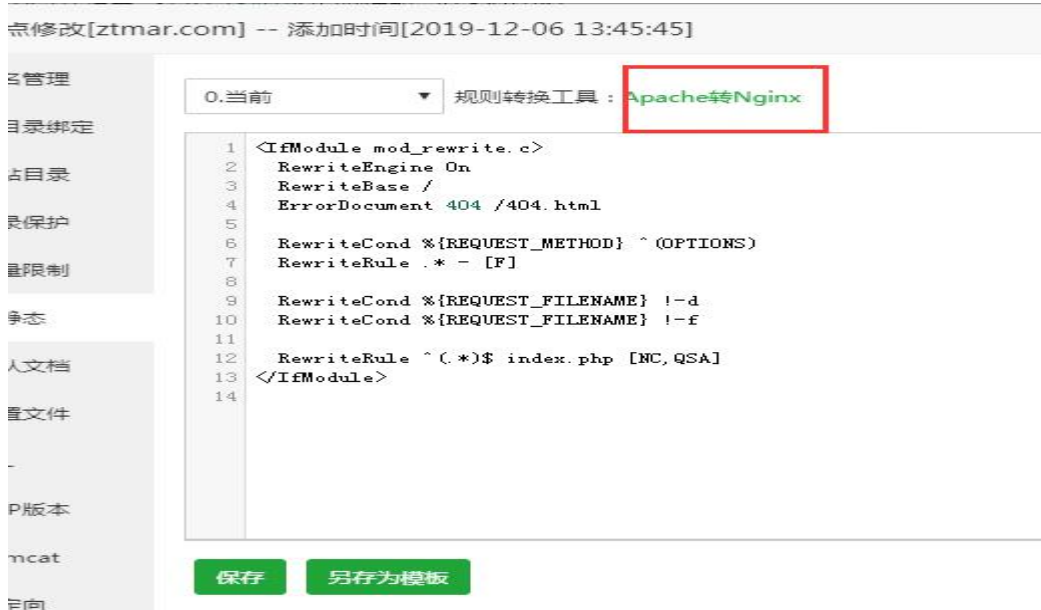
点修改[ztmar.com] -- 添加时间[2019-12-06 13:45:45]

名管理
目录绑定
站目录
录保护
量限制
静态
认文档
置文件
-
P版本
mcat
定向

0.当前
规则转换工具：Apache转Nginx

1 <IfModule mod_rewrite.c>
2 RewriteEngine On
3 RewriteBase /
4 ErrorDocument 404 /404.html
5
6 RewriteCond %{REQUEST_METHOD} ^(OPTIONS)
7 RewriteRule .* - [F]
8
9 RewriteCond %{REQUEST_FILENAME} !-d
10 RewriteCond %{REQUEST_FILENAME} !-f
11
12 RewriteRule ^(.*)$ index.php [NC,QSA]
13 </IfModule>
14

保存
另存为模板